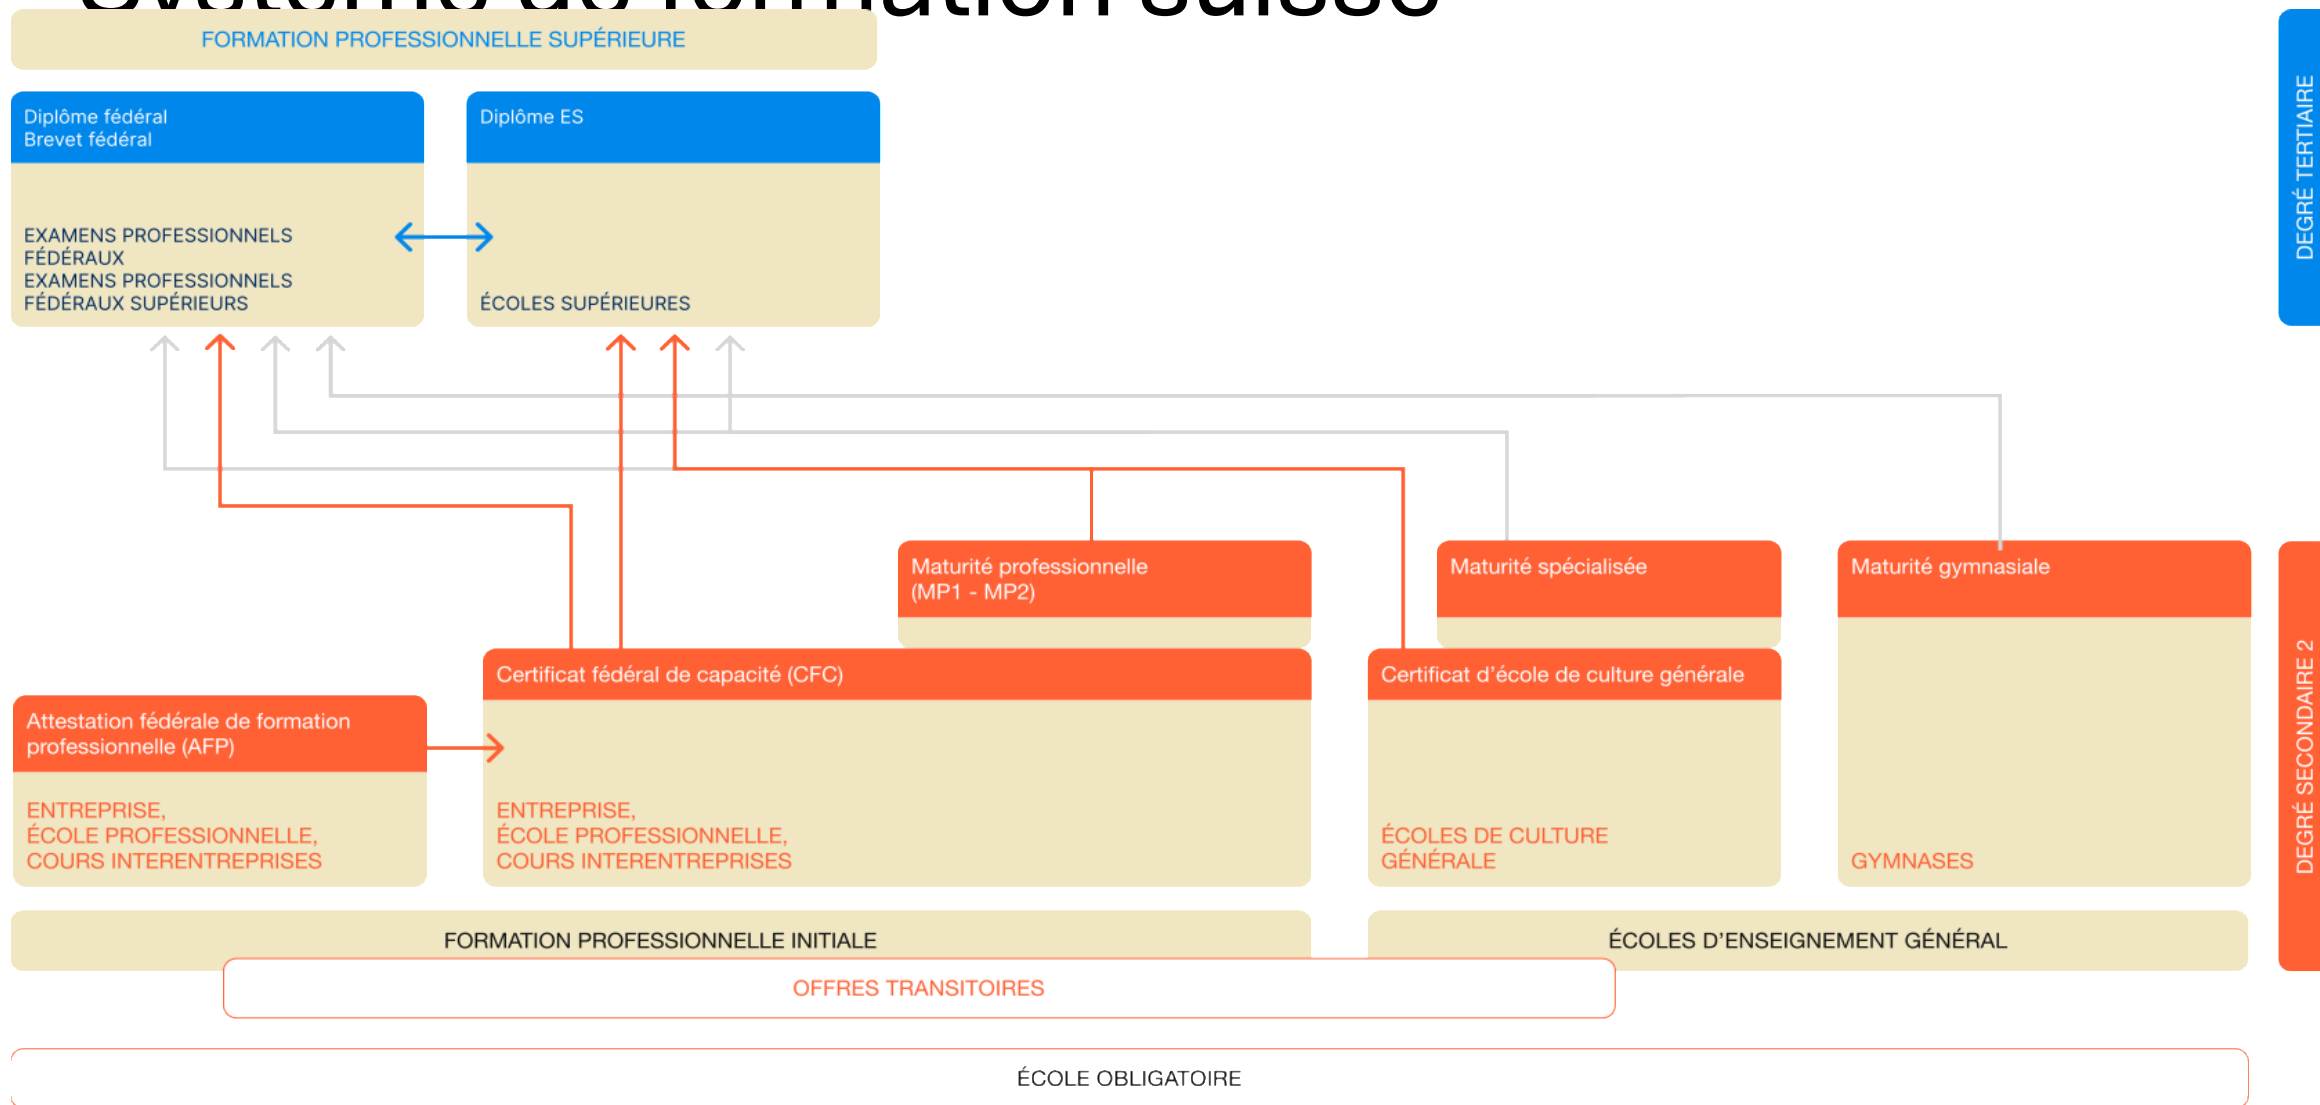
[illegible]

FORMATION PROFESSIONNELLE SUPÉRIEURE

DEGRÉ TERTIAIRE

Diplôme fédéral
Brevet fédéral

EXAMENS PROFESSIONNELS FÉDÉRAUX
EXAMENS PROFESSIONNELS FÉDÉRAUX SUPÉRIEURS

Diplôme ES

ÉCOLES SUPÉRIEURES

Maturité professionnelle (MP1 - MP2)

Maturité spécialisée

Maturité gymnasiale

DEGRÉ SECONDAIRE 2

Attestation fédérale de formation professionnelle (AFP)

ENTREPRISE,
ÉCOLE PROFESSIONNELLE,
COURS INTERENTREPRISES

Certificat fédéral de capacité (CFC)

ENTREPRISE,
ÉCOLE PROFESSIONNELLE,
COURS INTERENTREPRISES

Certificat d’école de culture générale

ÉCOLES DE CULTURE GÉNÉRALE

GYMNASES

FORMATION PROFESSIONNELLE INITIALE

ÉCOLES D’ENSEIGNEMENT GÉNÉRAL

OFFRES TRANSITOIRES

ÉCOLE OBLIGATOIRE